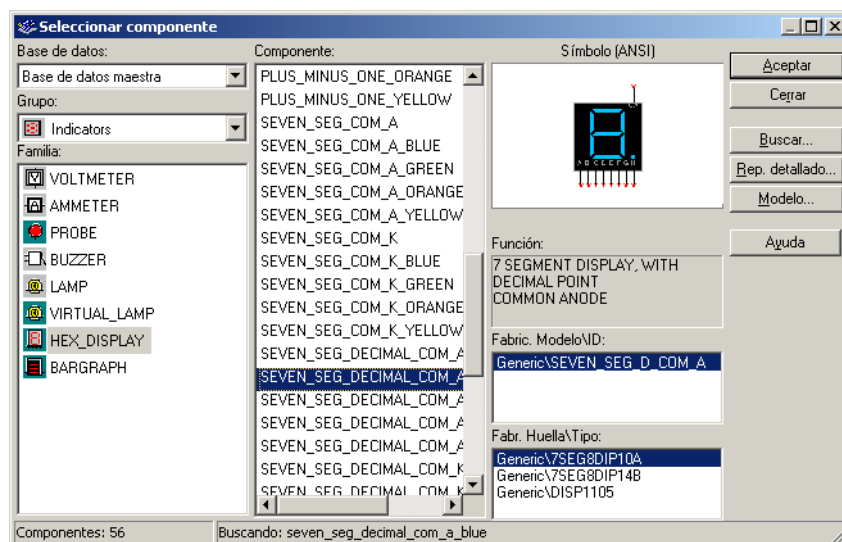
Seleccionar componente

Base de datos:
Base de datos maestra
Grupo:
Indicators
Familia:
VOLTMETER
AMMETER
PROBE
BUZZER
LAMP
VIRTUAL_LAMP
HEX_DISPLAY
BARGRAPH

Componente:
PLUS_MINUS_ONE_ORANGE
PLUS_MINUS_ONE_YELLOW
SEVEN_SEG_COM_A
SEVEN_SEG_COM_A_BLUE
SEVEN_SEG_COM_A_GREEN
SEVEN_SEG_COM_A_ORANGE
SEVEN_SEG_COM_A_YELLOW
SEVEN_SEG_COM_K
SEVEN_SEG_COM_K_BLUE
SEVEN_SEG_COM_K_GREEN
SEVEN_SEG_COM_K_ORANGE
SEVEN_SEG_COM_K_YELLOW
SEVEN_SEG_DECIMAL_COM_A
SEVEN_SEG_DECIMAL_COM_A
SEVEN_SEG_DECIMAL_COM_A
SEVEN_SEG_DECIMAL_COM_A
SEVEN_SEG_DECIMAL_COM_A
SEVEN_SEG_DECIMAL_COM_K
SEVEN_SEG_DECIMAL_COM_K

Símbolo (ANSI)

Función:
7 SEGMENT DISPLAY, WITH DECIMAL POINT COMMON ANODE

Fabric. Modelo\ID:
Generic\SEVEN_SEG_D_COM_A

Fabr. Huella\Tipo:
Generic\7SEG8DIP10A
Generic\7SEG8DIP14B
Generic\DISP1105

Aceptar
Cerrar
Buscar...
Rep. detallado...
Modelo...
Ayuda

Componentes: 56
Buscando: seven_seg_decimal_com_a_blue